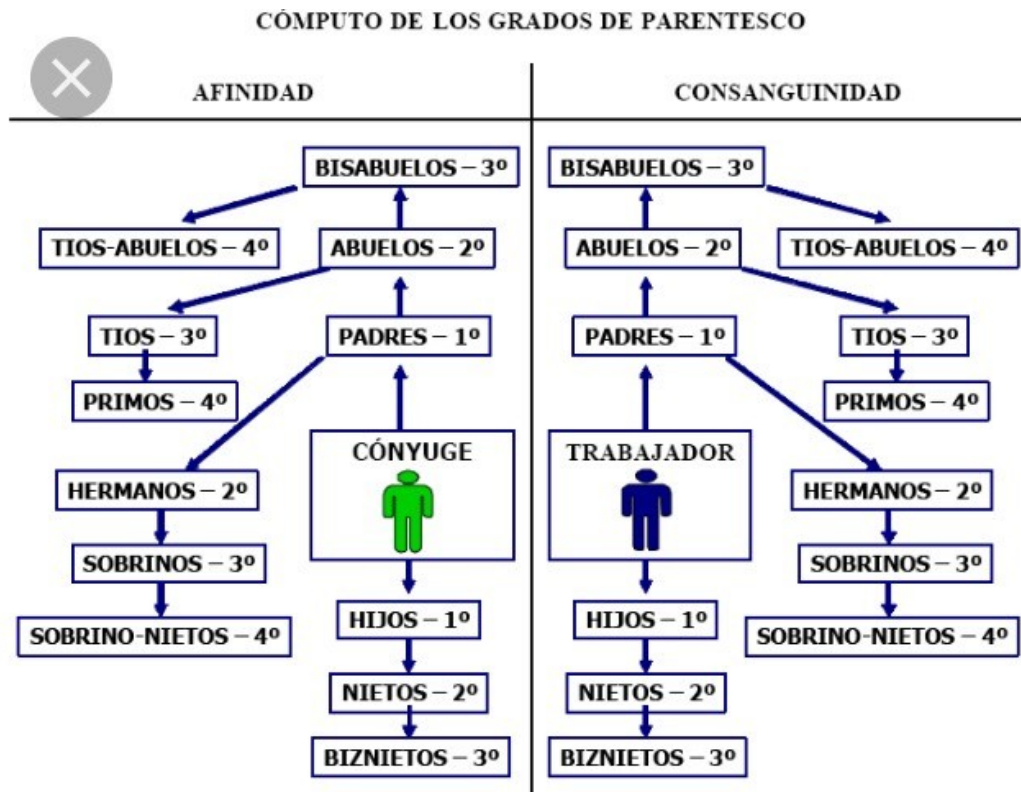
CÓMPUTO DE LOS GRADOS DE PARENTESCO

AFINIDAD

BISABUELOS – 3º
TIOS-ABUELOS – 4º
ABUELOS – 2º
TIOS – 3º
PADRES – 1º
PRIMOS – 4º
CÓNYUGE
HERMANOS – 2º
SOBRINOS – 3º
SOBRINO-NIETOS – 4º
HIJOS – 1º
NIETOS – 2º
BIZNIETOS – 3º

CONSANGUINIDAD

BISABUELOS – 3º
ABUELOS – 2º
TIOS-ABUELOS – 4º
PADRES – 1º
TIOS – 3º
PRIMOS – 4º
TRABAJADOR
HERMANOS – 2º
SOBRINOS – 3º
HIJOS – 1º
SOBRINO-NIETOS – 4º
NIETOS – 2º
BIZNIETOS – 3º